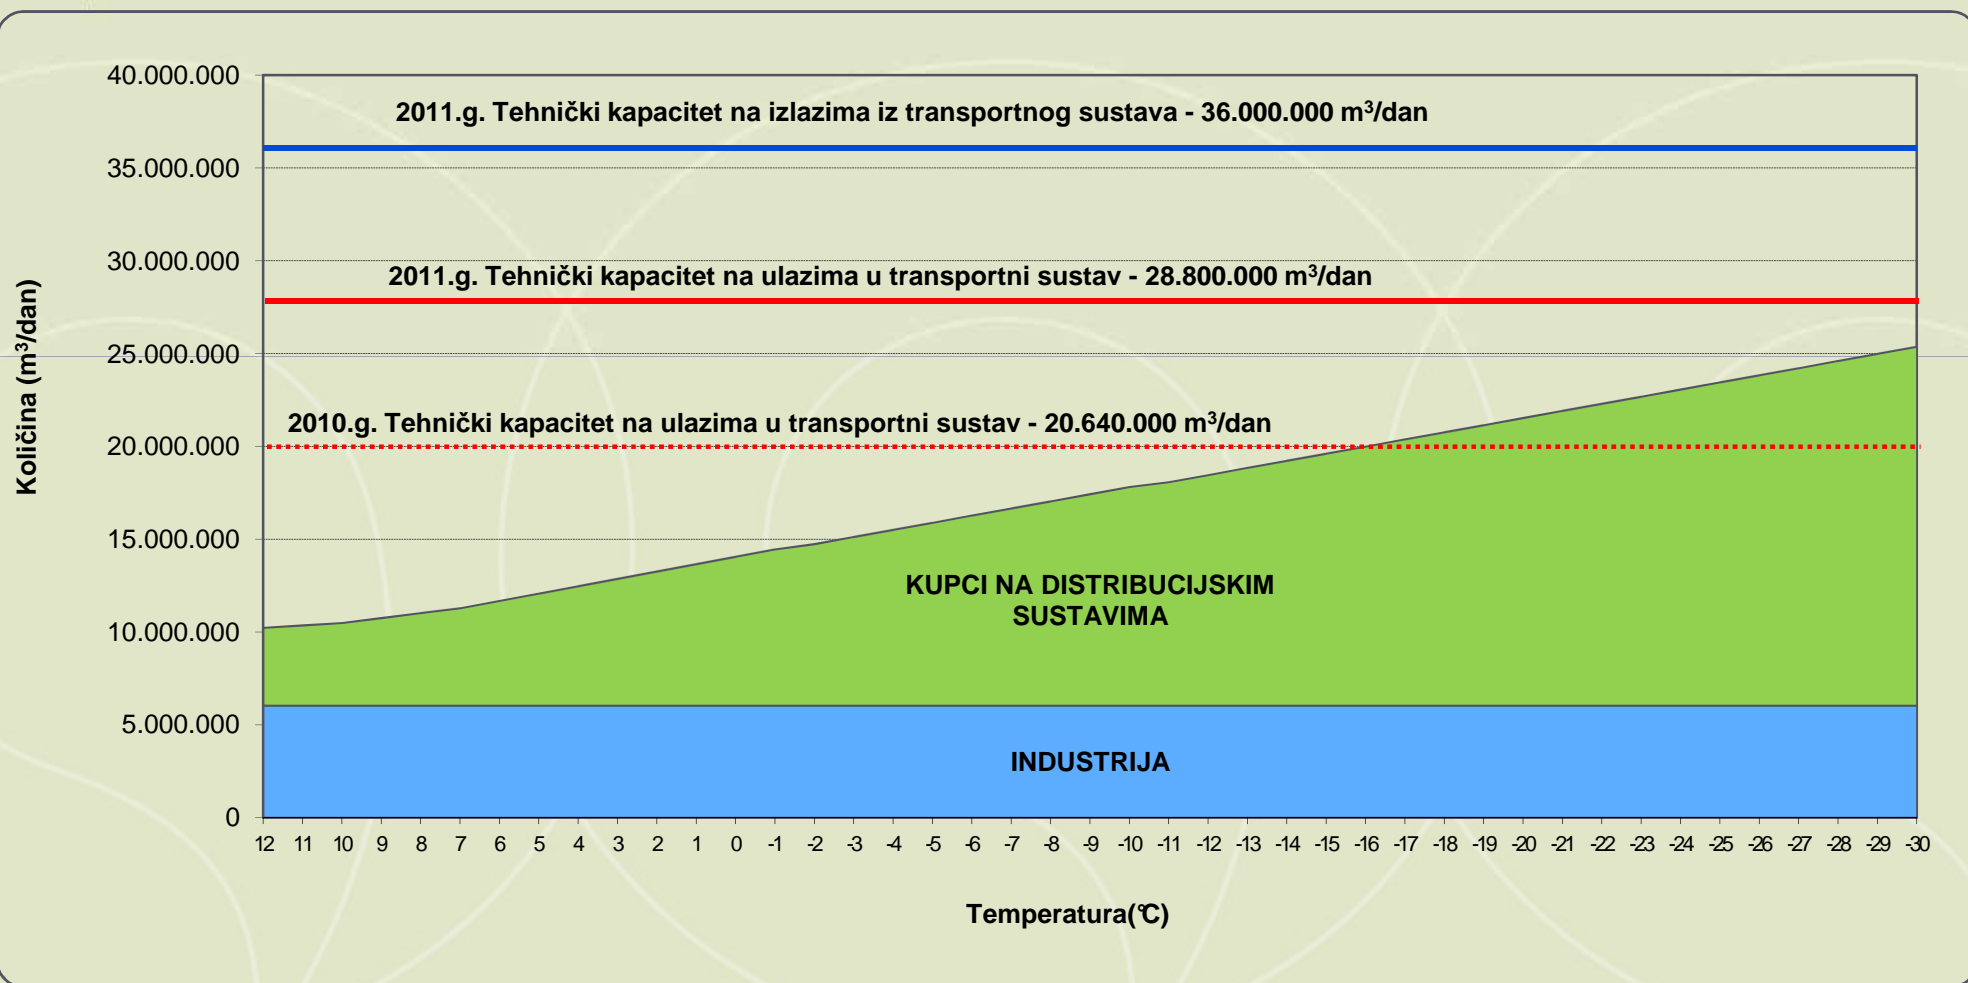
Količina ($m^3$/dan)

40.000.000
35.000.000
30.000.000
25.000.000
20.000.000
15.000.000
10.000.000
5.000.000
0

2011.g. Tehnički kapacitet na izlazima iz transportnog sustava - 36.000.000 $m^3$/dan

2011.g. Tehnički kapacitet na ulazima u transportni sustav - 28.800.000 $m^3$/dan

2010.g. Tehnički kapacitet na ulazima u transportni sustav - 20.640.000 $m^3$/dan

KUPCI NA DISTRIBUCIJSKIM SUSTAVIMA

INDUSTRIJA

12 11 10 9 8 7 6 5 4 3 2 1 0 -1 -2 -3 -4 -5 -6 -7 -8 -9 -10 -11 -12 -13 -14 -15 -16 -17 -18 -19 -20 -21 -22 -23 -24 -25 -26 -27 -28 -29 -30

Temperatura(℃)